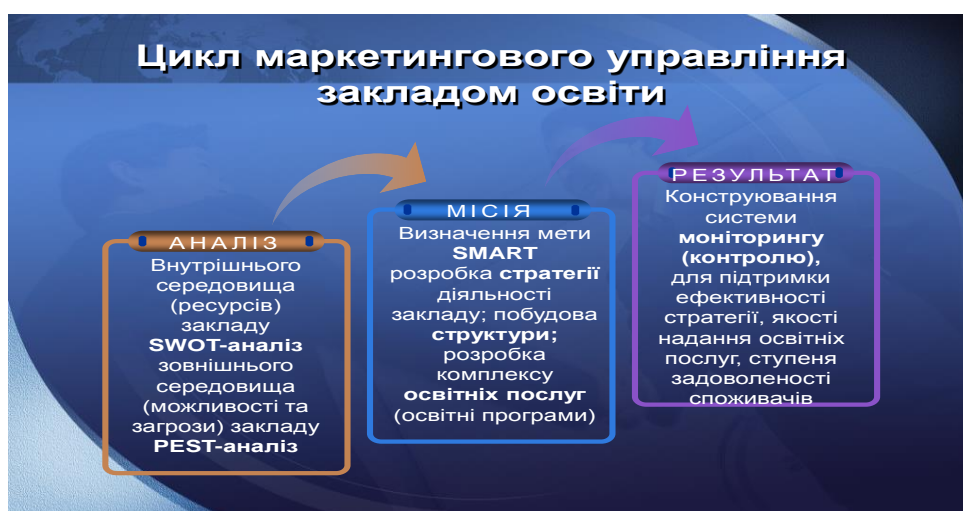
Цикл маркетингового управління закладом освіти

АНАЛІЗ

Внутрішнього середовища (ресурсів) закладу SWOT-аналіз зовнішнього середовища (можливості та загрози) закладу PEST-аналіз

МІСІЯ

Визначення мети SMART розробка стратегії діяльності закладу; побудова структури; розробка комплексу освітніх послуг (освітні програми)

РЕЗУЛЬТАТ

Конструювання системи моніторингу (контролю), для підтримки ефективності стратегії, якості надання освітніх послуг, ступеня задоволеності споживачів